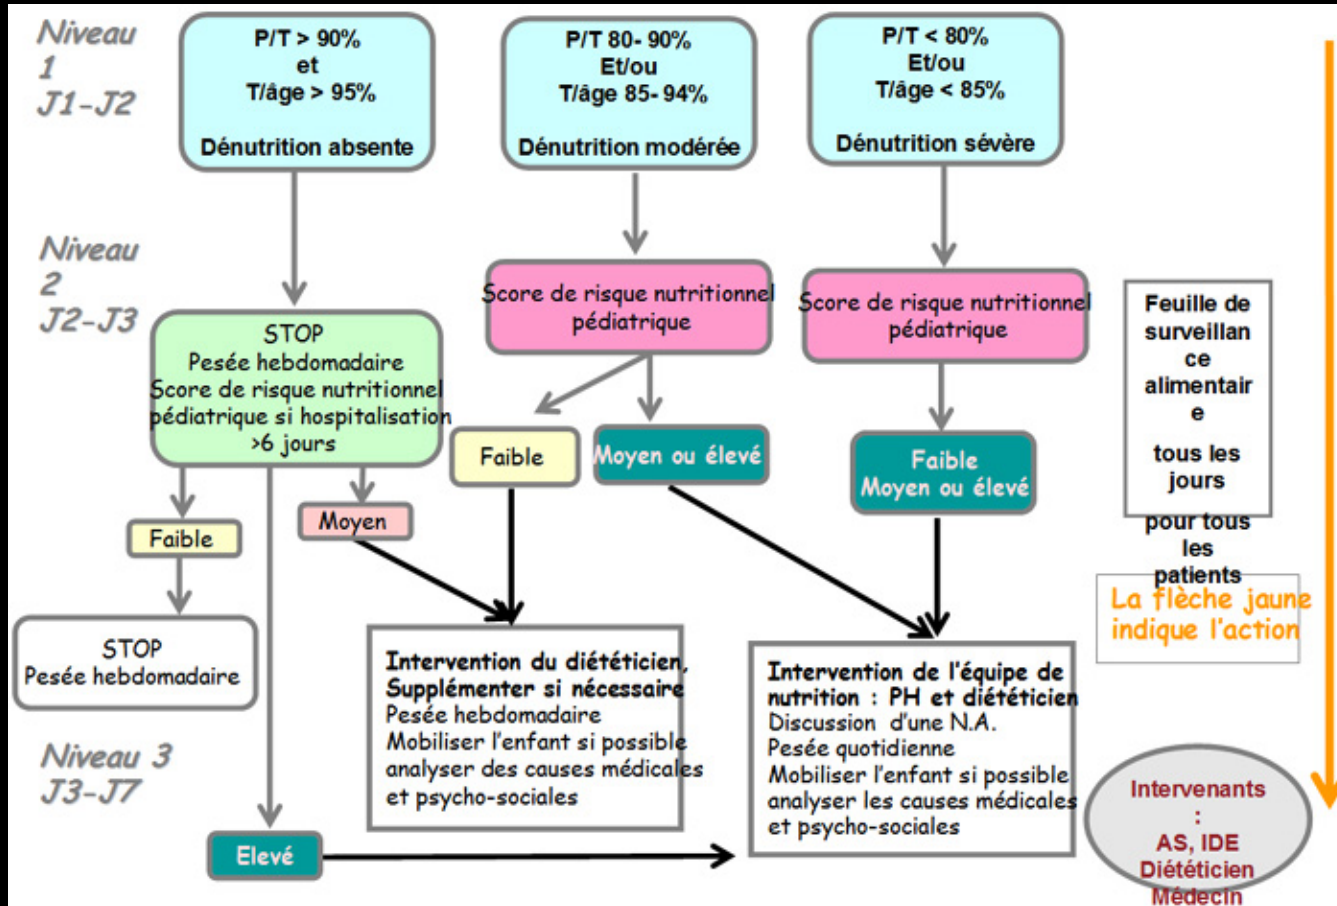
Niveau 1 J1-J2

P/T > 90%
et
T/âge > 95%

Dénutrition absente

P/T 80- 90%
Et/ou
T/âge 85- 94%

Dénutrition modérée

P/T < 80%
Et/ou
T/âge < 85%

Dénutrition sévère

Niveau 2 J2-J3

STOP
Pesée hebdomadaire
Score de risque nutritionnel pédiatrique si hospitalisation >6 jours

Score de risque nutritionnel pédiatrique

Score de risque nutritionnel pédiatrique

Feuille de surveillance alimentaire

tous les jours

pour tous les patients

Faible

Moyen ou élevé

Faible
Moyen ou élevé

Faible

Moyen

STOP
Pesée hebdomadaire

La flèche jaune indique l'action

Intervention du diététicien, Supplémenter si nécessaire
Pesée hebdomadaire
Mobiliser l'enfant si possible
analyser des causes médicales et psycho-sociales

Intervention de l'équipe de nutrition : PH et diététicien
Discussion d'une N.A.
Pesée quotidienne
Mobiliser l'enfant si possible
analyser les causes médicales et psycho-sociales

Niveau 3 J3-J7

Elevé

Intervenants
:
AS, IDE
Diététicien
Médecin